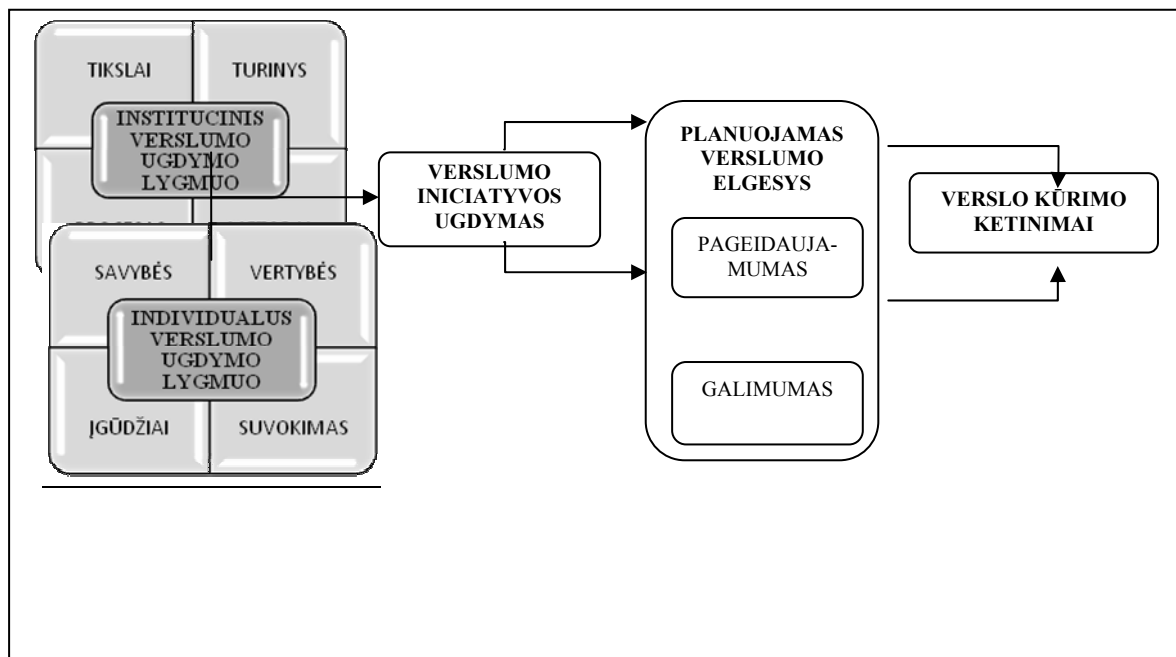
TIKSLAI

TURINYS

INSTITUCINIS VERSLUMO UGDYMO LYGMUO

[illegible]

SAVYBĖS

VERTYBĖS

INDIVIDUALUS VERSLUMO UGDYMO LYGMUO

ĮGŪDŽIAI

SUVOKIMAS

VERSLUMO INICIATYVOS UGDYMAS

PLANUOJAMAS VERSLUMO ELGESYS

PAGEIDAUJAMUMAS

GALIMUMAS

VERSLO KŪRIMO KETINIMAI